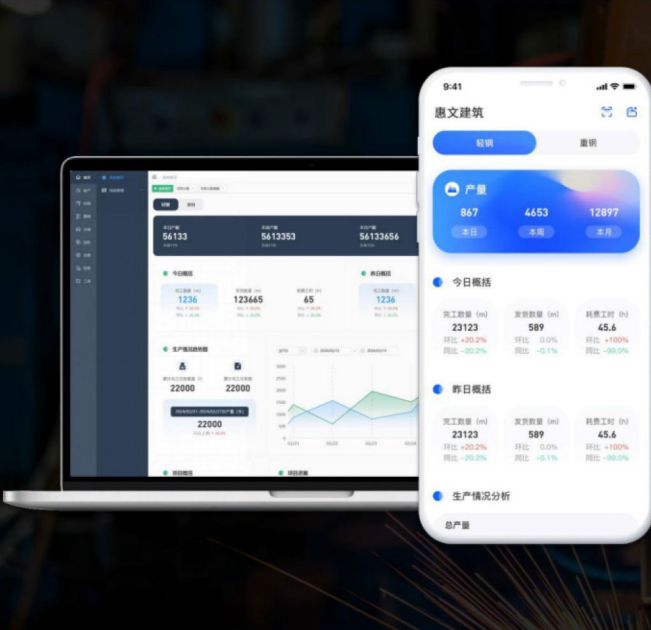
9:41

惠文建筑

轻钢

重钢

产量

867
本日

4653
本周

12897
本月

今日概括

完工数量（m）
23123
环比 +20.2%
同比 -20.2%

发货数量（m）
589
环比 0.0%
同比 -0.1%

耗费工时（h）
45.6
环比 +100%
同比 -99.0%

昨日概括

完工数量（m）
23123
环比 +20.2%
同比 -20.2%

发货数量（m）
589
环比 0.0%
同比 -0.1%

耗费工时（h）
45.6
环比 +100%
同比 -99.0%

生产情况分析

总产量

56133

5613353

56133656

今日概括

1236

123665

65

昨日概括

1236

生产情况趋势图

22000

22000

22000

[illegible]